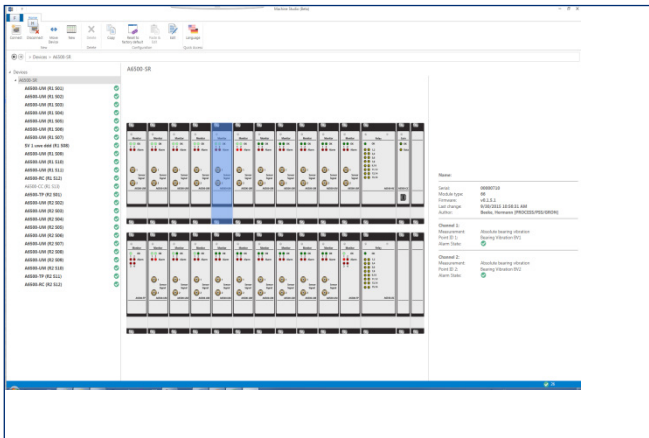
Machine Studio (Beta)

Connect Disconnect Show Device Save Delete Copy Reset to factory default Paste to FTP Key Language

View Device Configuration Quick Access

Devices > A6500-SR

A6500-SR

Devices
A6500-SR
A6500-UM (R1 S01)
A6500-UM (R1 S02)
A6500-UM (R1 S03)
A6500-UM (R1 S04)
A6500-UM (R1 S05)
A6500-UM (R1 S06)
A6500-UM (R1 S07)
5V 1 case shaft (R1 S08)
A6500-UM (R1 S09)
A6500-UM (R1 S10)
A6500-UM (R1 S11)
A6500-RC (R1 S12)
A6500-CC (R1 S13)
A6500-TP (R2 S01)
A6500-UM (R2 S02)
A6500-UM (R2 S03)
A6500-UM (R2 S04)
A6500-UM (R2 S05)
A6500-UM (R2 S06)
A6500-UM (R2 S07)
A6500-UM (R2 S08)
A6500-UM (R2 S09)
A6500-UM (R2 S10)
A6500-TP (R2 S11)
A6500-RC (R2 S12)

Name:

Serial: 00000710
Module type: 00
Firmware: v0.1.5.1
Last change: 9/30/2013 10:58:21 AM
Author: Basko, Hermann (PROCESS/PSE/SMOR)

Channel 1:
Measurement: Absolute bearing vibration
Point ID 1: Bearing Vibration (SV)
Alarm State:

Channel 2:
Measurement: Absolute bearing vibration
Point ID 2: Bearing Vibration (SV2)
Alarm State: